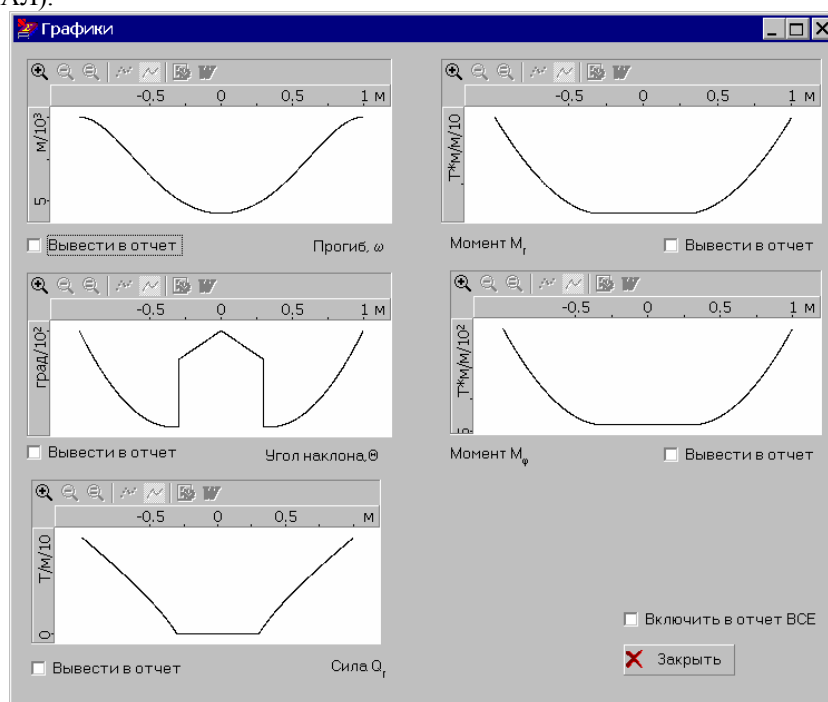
АЛ).

Графики

-0,5 0 0,5 1 м
м/10$^3$
5

Вывести в отчет
Прогиб, $\omega$

-0,5 0 0,5 1 м
Т*м/м/10

Момент М$_r$
Вывести в отчет

-0,5 0 0,5 1 м
град/10$^2$

Вывести в отчет
Угол наклона,$\Theta$

-0,5 0 0,5 1 м
Т*м/м/10$^2$
5

Момент М$_\varphi$
Вывести в отчет

-0,5 0 0,5 м
Т/м/10
0

Вывести в отчет
Сила Q$_r$

Включить в отчет ВСЕ
Закрыть